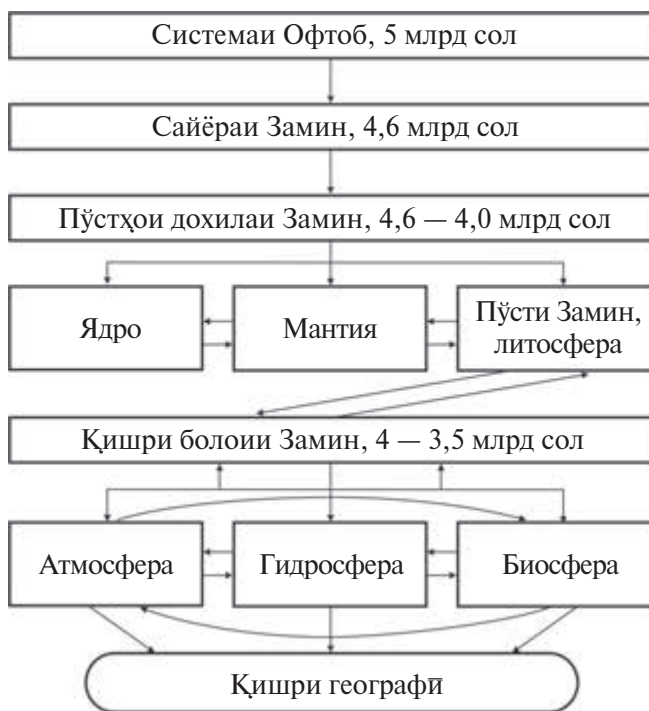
Системаи Офтоб, 5 млрд сол

Сайёраи Замин, 4,6 млрд сол

Пӯстҳои дохилаи Замин, 4,6 — 4,0 млрд сол

Ядро

Мантия

Пӯсти Замин, литосфера

Қишри болоии Замин, 4 — 3,5 млрд сол

Атмосфера

Гидросфера

Биосфера

Қишри географӣ